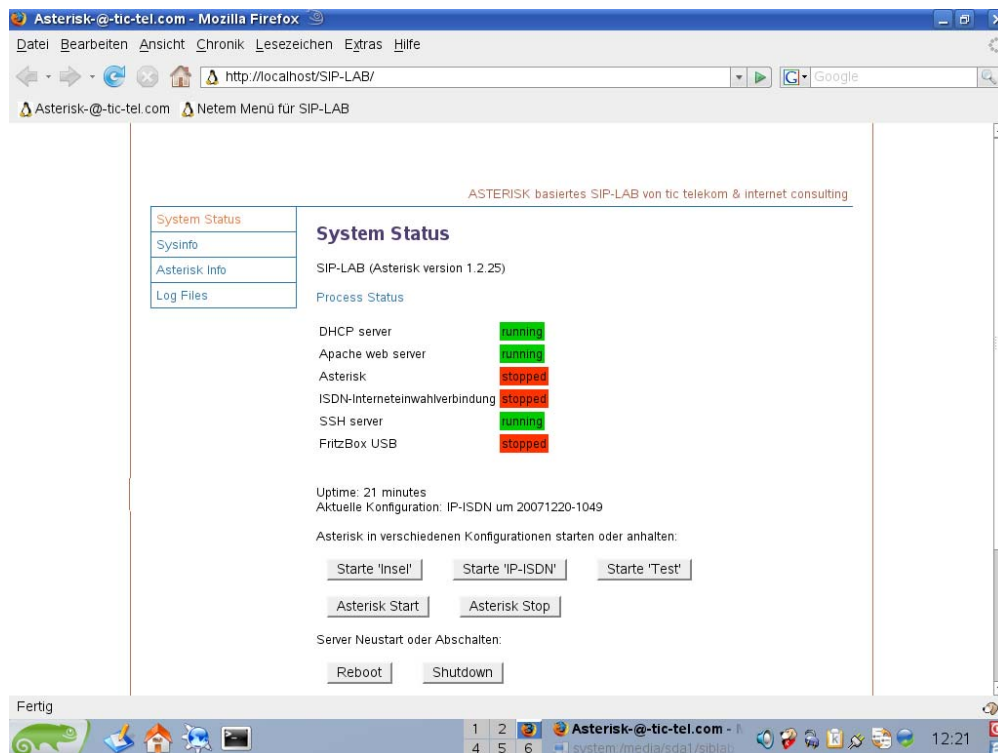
Asterisk-@-tic-tel.com - Mozilla Firefox

Datei Bearbeiten Ansicht Chronik Lesezeichen Extras Hilfe

http://localhost/SIP-LAB/

Google

Asterisk-@-tic-tel.com Netem Menü für SIP-LAB

ASTERISK basiertes SIP-LAB von tic telekom & internet consulting

System Status
Sysinfo
Asterisk Info
Log Files

System Status

SIP-LAB (Asterisk version 1.2.25)

Process Status

| | |
|---|---|
| DHCP server | running |
| Apache web server | running |
| Asterisk | stopped |
| ISDN-Interneteinwahlverbindung | stopped |
| SSH server | running |
| FritzBox USB | stopped |

Uptime: 21 minutes
Aktuelle Konfiguration: IP-ISDN um 20071220-1049

Asterisk in verschiedenen Konfigurationen starten oder anhalten:

Starte 'Insel' Starte 'IP-ISDN' Starte 'Test'

Asterisk Start Asterisk Stop

Server Neustart oder Abschalten:

Reboot Shutdown

Fertig

1 2 4 5 6 Asterisk-@-tic-tel.com - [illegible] system /media/sda1/siplab 12:21